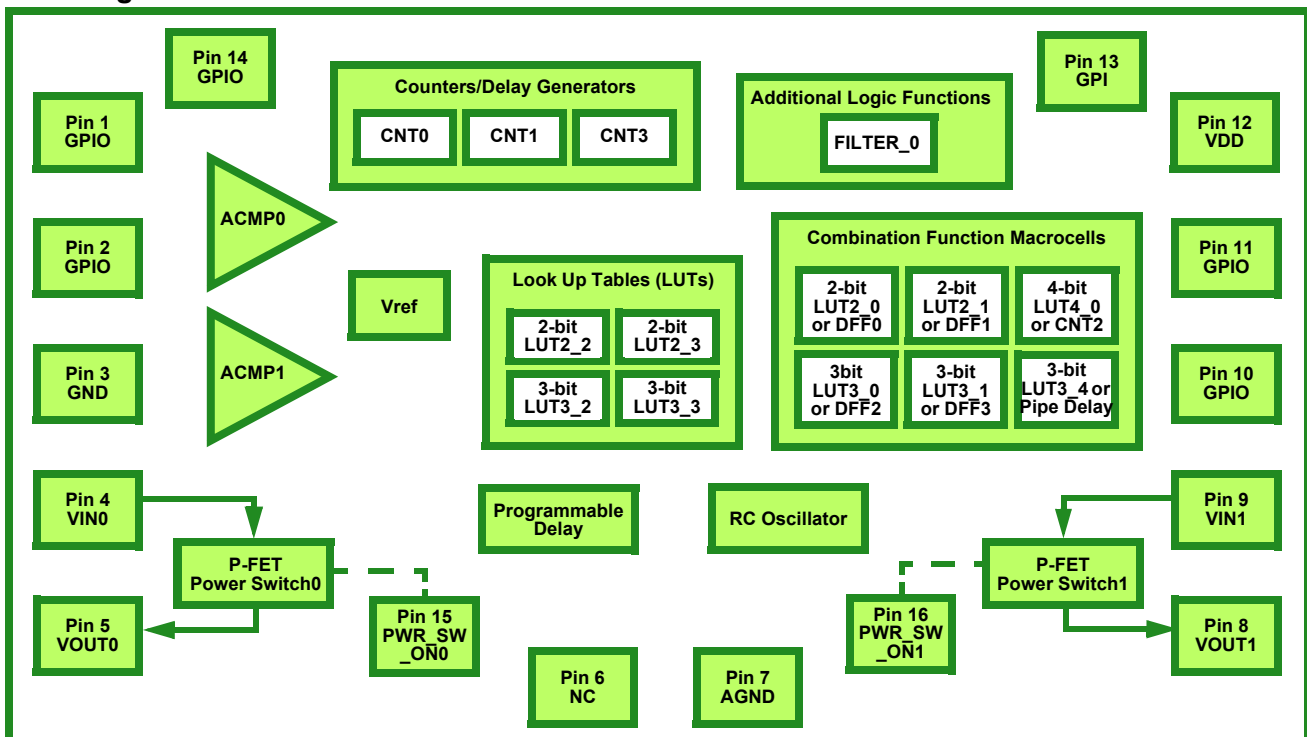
Pin 14
GPIO

Counters/Delay Generators

CNT0 CNT1 CNT3

Additional Logic Functions

FILTER_0

Pin 13
GPI

Pin 1
GPIO

Pin 12
VDD

ACMP0

Pin 2
GPIO

Vref

Look Up Tables (LUTs)

2-bit
LUT2_2

2-bit
LUT2_3

3-bit
LUT3_2

3-bit
LUT3_3

Combination Function Macrocells

2-bit
LUT2_0
or DFF0

2-bit
LUT2_1
or DFF1

4-bit
LUT4_0
or CNT2

3bit
LUT3_0
or DFF2

3-bit
LUT3_1
or DFF3

3-bit
LUT3_4 or
Pipe Delay

Pin 11
GPIO

Pin 3
GND

ACMP1

Pin 10
GPIO

Pin 4
VIN0

Programmable
Delay

RC Oscillator

Pin 9
VIN1

P-FET
Power Switch0

P-FET
Power Switch1

Pin 5
VOUT0

Pin 15
PWR_SW
_ON0

Pin 16
PWR_SW
_ON1

Pin 8
VOUT1

Pin 6
NC

Pin 7
AGND